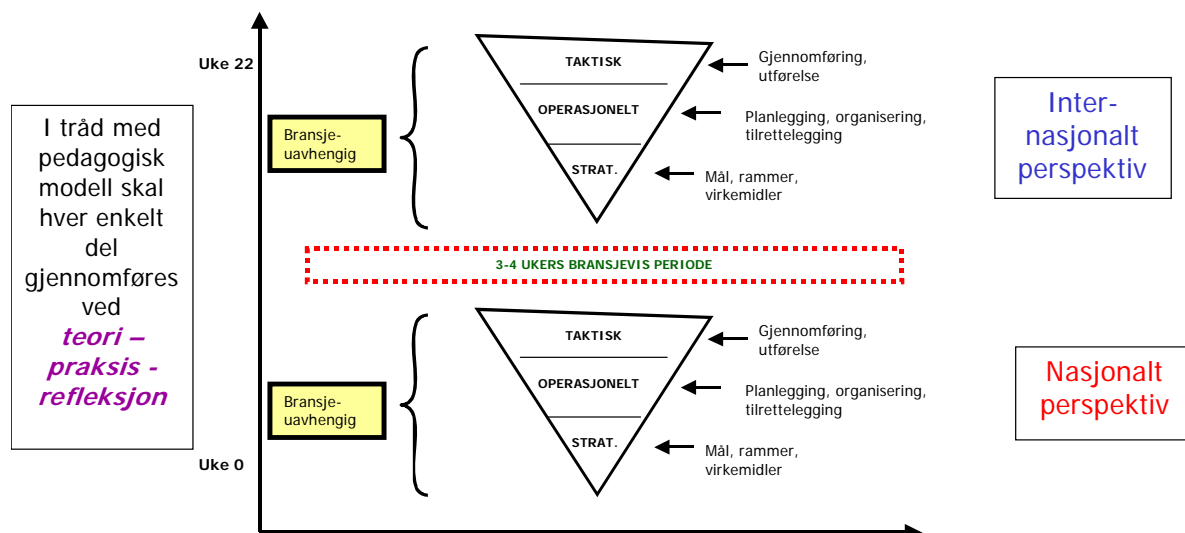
I tråd med pedagogisk modell skal hver enkelt del gjennomføres ved *teori – praksis - refleksjon*

Uke 22

Bransje-uavhengig

TAKTISK

OPERASJONELT

STRAT.

Gjennomføring, utførelse

Planlegging, organisering, tilrettelegging

Mål, rammer, virkemidler

Inter-nasjonalt perspektiv

3-4 UKERS BRANSJEVIS PERIODE

Bransje-uavhengig

TAKTISK

OPERASJONELT

STRAT.

Gjennomføring, utførelse

Planlegging, organisering, tilrettelegging

Mål, rammer, virkemidler

Nasjonalt perspektiv

Uke 0